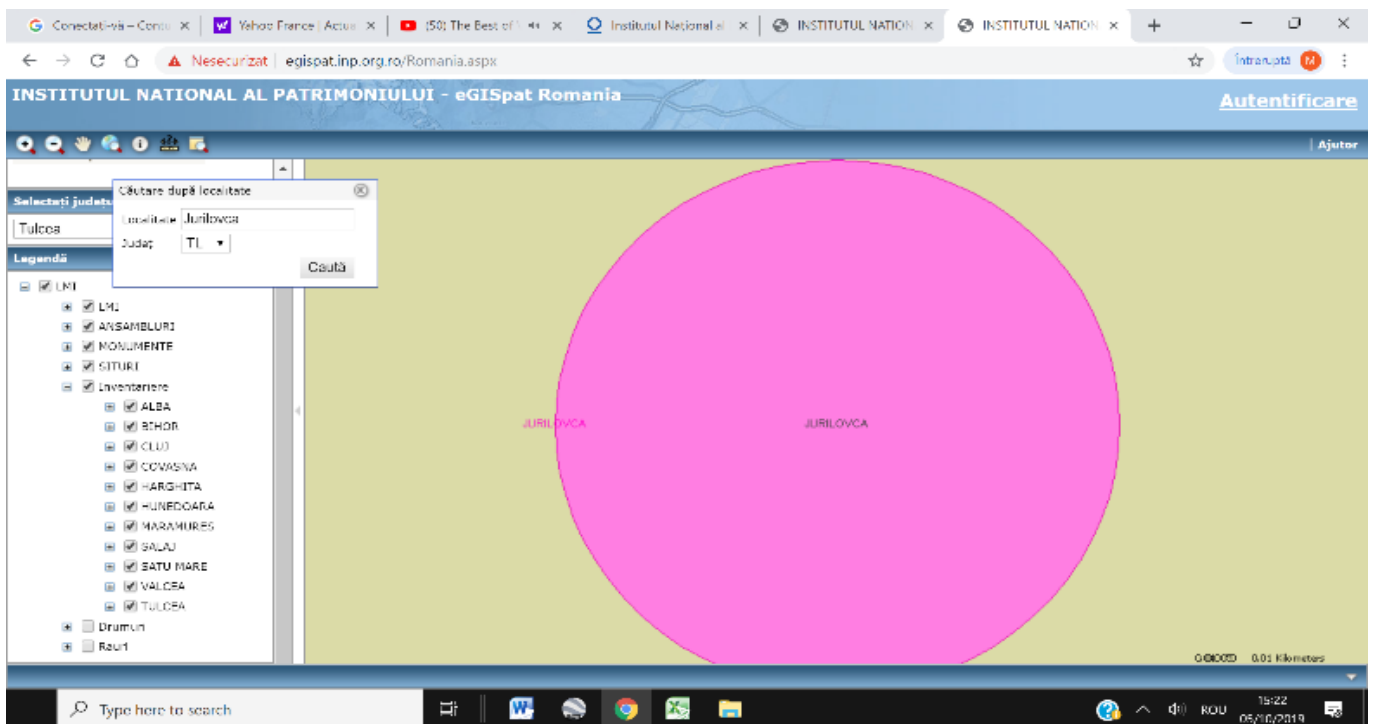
Conectați-vă – Cont × | Yahoo France | Actu × | (50) The Best of × | Institutul Național al × | INSTITUTUL NATION × | INSTITUTUL NATION × | +

Nesecurizat | egispat.inp.org.ro/Romania.aspx

Întreruptă M

INSTITUTUL NATIONAL AL PATRIMONIULUI - eGISpat Romania

Autentificare

Ajutor

Selectați județul

Tulcea

Legendă

Căutare după localitate

Localitate Jurilovca

Județ TL

Caută

LMI
LMI
ANSAMBLURI
MONUMENTE
SITURI
Inventariere
ALBA
BIHOR
CLUJ
COVASNA
HARGHITA
HUNEDOARA
MARAMURES
SALAJ
SATU MARE
VALCEA
TULCEA
Drumuri
Rauri

JURILOVCA

JURILOVCA

0.01 Kilometers

Type here to search

ROU

15:22
05/10/2019